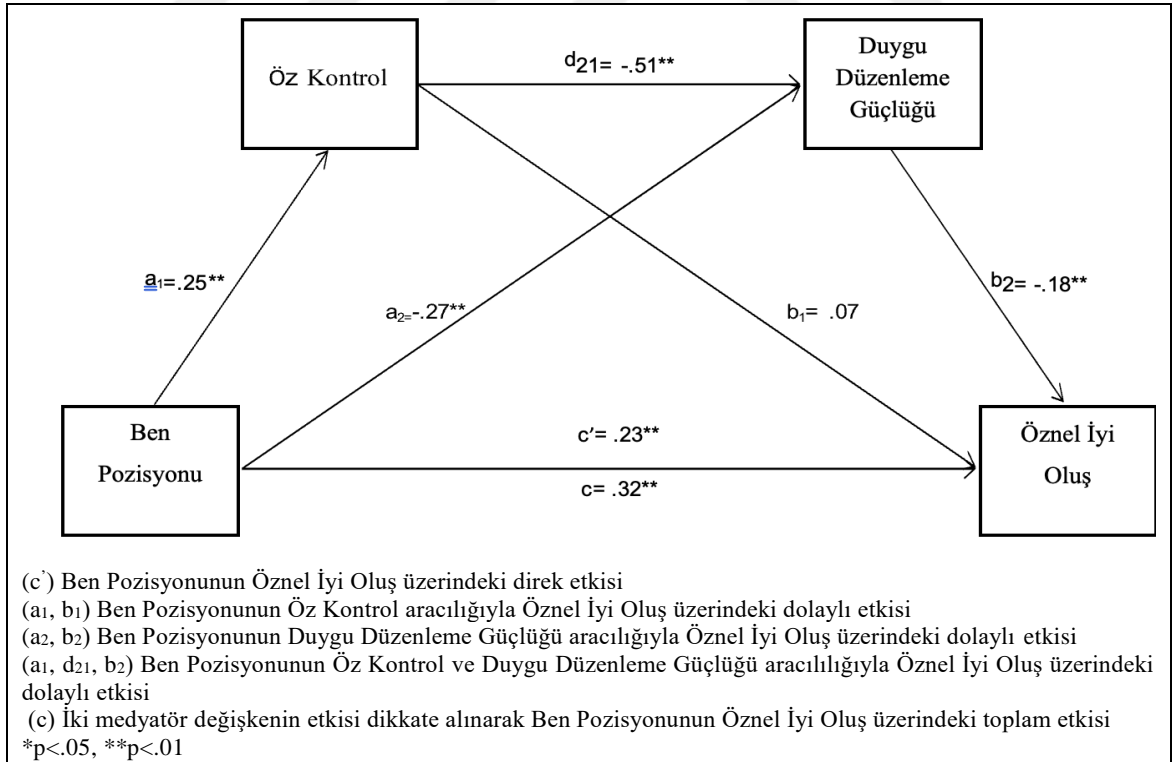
Öz Kontrol

$d_{21}$= -.51**

Duygu Düzenleme Güçlüğü

$a_1$=.25**

$a_{2}$=-.27**

$b_1$= .07

$b_2$= -.18**

Ben Pozisyonu

c′= .23**

c= .32**

Öznel İyi Oluş

(c') Ben Pozisyonunun Öznel İyi Oluş üzerindeki direk etkisi
($a_1$, $b_1$) Ben Pozisyonunun Öz Kontrol aracılığıyla Öznel İyi Oluş üzerindeki dolaylı etkisi
($a_2$, $b_2$) Ben Pozisyonunun Duygu Düzenleme Güçlüğü aracılığıyla Öznel İyi Oluş üzerindeki dolaylı etkisi
($a_1$, $d_{21}$, $b_2$) Ben Pozisyonunun Öz Kontrol ve Duygu Düzenleme Güçlüğü aracılılığıyla Öznel İyi Oluş üzerindeki dolaylı etkisi
(c) İki medyatör değişkenin etkisi dikkate alınarak Ben Pozisyonunun Öznel İyi Oluş üzerindeki toplam etkisi
*p<.05, **p<.01